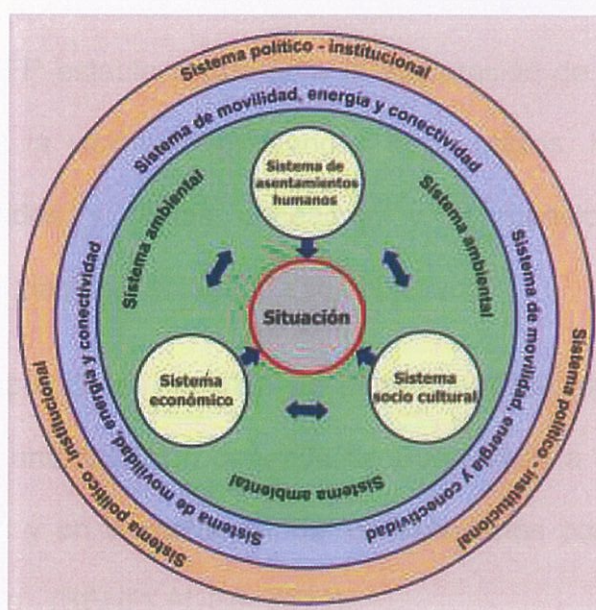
Sistema político - institucional

Sistema de movilidad, energía y conectividad

Sistema ambiental

Sistema de asentamientos humanos

Sistema ambiental

Sistema de movilidad, energía y conectividad

Sistema político - institucional

Situación

Sistema económico

Sistema socio cultural

Sistema ambiental

Sistema de movilidad, energía y conectividad

Sistema político - institucional

Sistema de movilidad, energía y conectividad

Sistema político - institucional